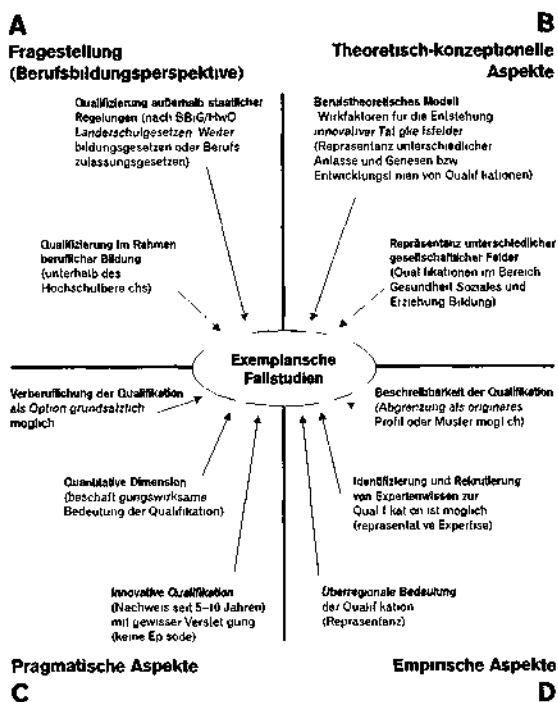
A

Fragestellung (Berufsbildungsperspektive)

B

Theoretisch-konzeptionelle Aspekte

Qualifizierung außerhalb staatlicher Regelungen (nach SBiG/HwO Landesschulgesetzen Weiterbildungsgesetzen oder Berufszulassungsgesetzen)

Berufstheoretisches Modell Wirkfaktoren für die Entstehung innovativer Tätigkeitsfelder (Repräsentanz unterschiedlicher Anlässe und Genesen bzw Entwicklungslinien von Qualifikationen)

Qualifizierung im Rahmen beruflicher Bildung (unterhalb des Hochschulbereichs)

Repräsentanz unterschiedlicher gesellschaftlicher Felder (Qualifikationen im Bereich Gesundheit Soziales und Erziehung Bildung)

Exemplarische Fallstudien

Verberuflichung der Qualifikation als Option grundsätzlich möglich

Beschreibbarkeit der Qualifikation (Abgrenzung als originäres Profil oder Muster möglich)

Quantitative Dimension (beschäftigungswirksame Bedeutung der Qualifikation)

Identifizierung und Rekrutierung von Expertenwissen zur Qualifikation ist möglich (repräsentative Expertise)

Innovative Qualifikation (Nachweis seit 5–10 Jahren) mit gewisser Verstetigung (keine Episode)

Überregionale Bedeutung der Qualifikation (Repräsentanz)

Pragmatische Aspekte

C

Empirische Aspekte

D